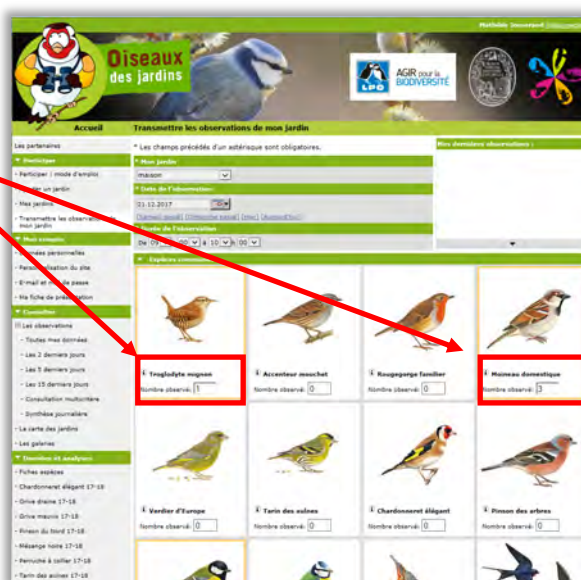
Mathilde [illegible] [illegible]

Oiseaux des jardins

LPO

AGIR pour la BIODIVERSITÉ

Accueil

Transmettre les observations de mon jardin

Les partenaires

▼ Participer

- Participer : mode d'emploi

- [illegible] un jardin

- Mes jardins

- Transmettre les observations de mon jardin

▼ Mon compte

- Données personnelles

- Personnalisation du site

- E-mail et mot de passe

- Ma fiche de présentation

▼ Consulter

Les observations

- Toutes mes données

- Les 2 derniers jours

- Les 5 derniers jours

- Les 15 derniers jours

- Consultation multicritère

- Synthèse journalière

- La carte des jardins

- Les galeries

▼ Données et analyses

- Fiches espèces

- Chardonneret élégant 17-18

- Grive draine 17-18

- Grive mauvis 17-18

- Pinson du nord 17-18

- Mésange noire 17-18

- Perruche à collier 17-18

- Tarin des aulnes 17-18

* Les champs précédés d'un astérisque sont obligatoires.

* Mon jardin

maison

* Date de l'observation

01-12-2017

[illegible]

Horaire de l'observation

De 09 h 00 à 10 h 00

Espèces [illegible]

Mes dernières observations :

Troglodyte mignon
Nombre observé: 1

Accenteur mouchet
Nombre observé: 0

Rougegorge familier
Nombre observé: 0

Moineau domestique
Nombre observé: 3

Verdier d'Europe
Nombre observé: 0

Tarin des aulnes
Nombre observé: 0

Chardonneret élégant
Nombre observé: 0

Pinson des arbres
Nombre observé: 0